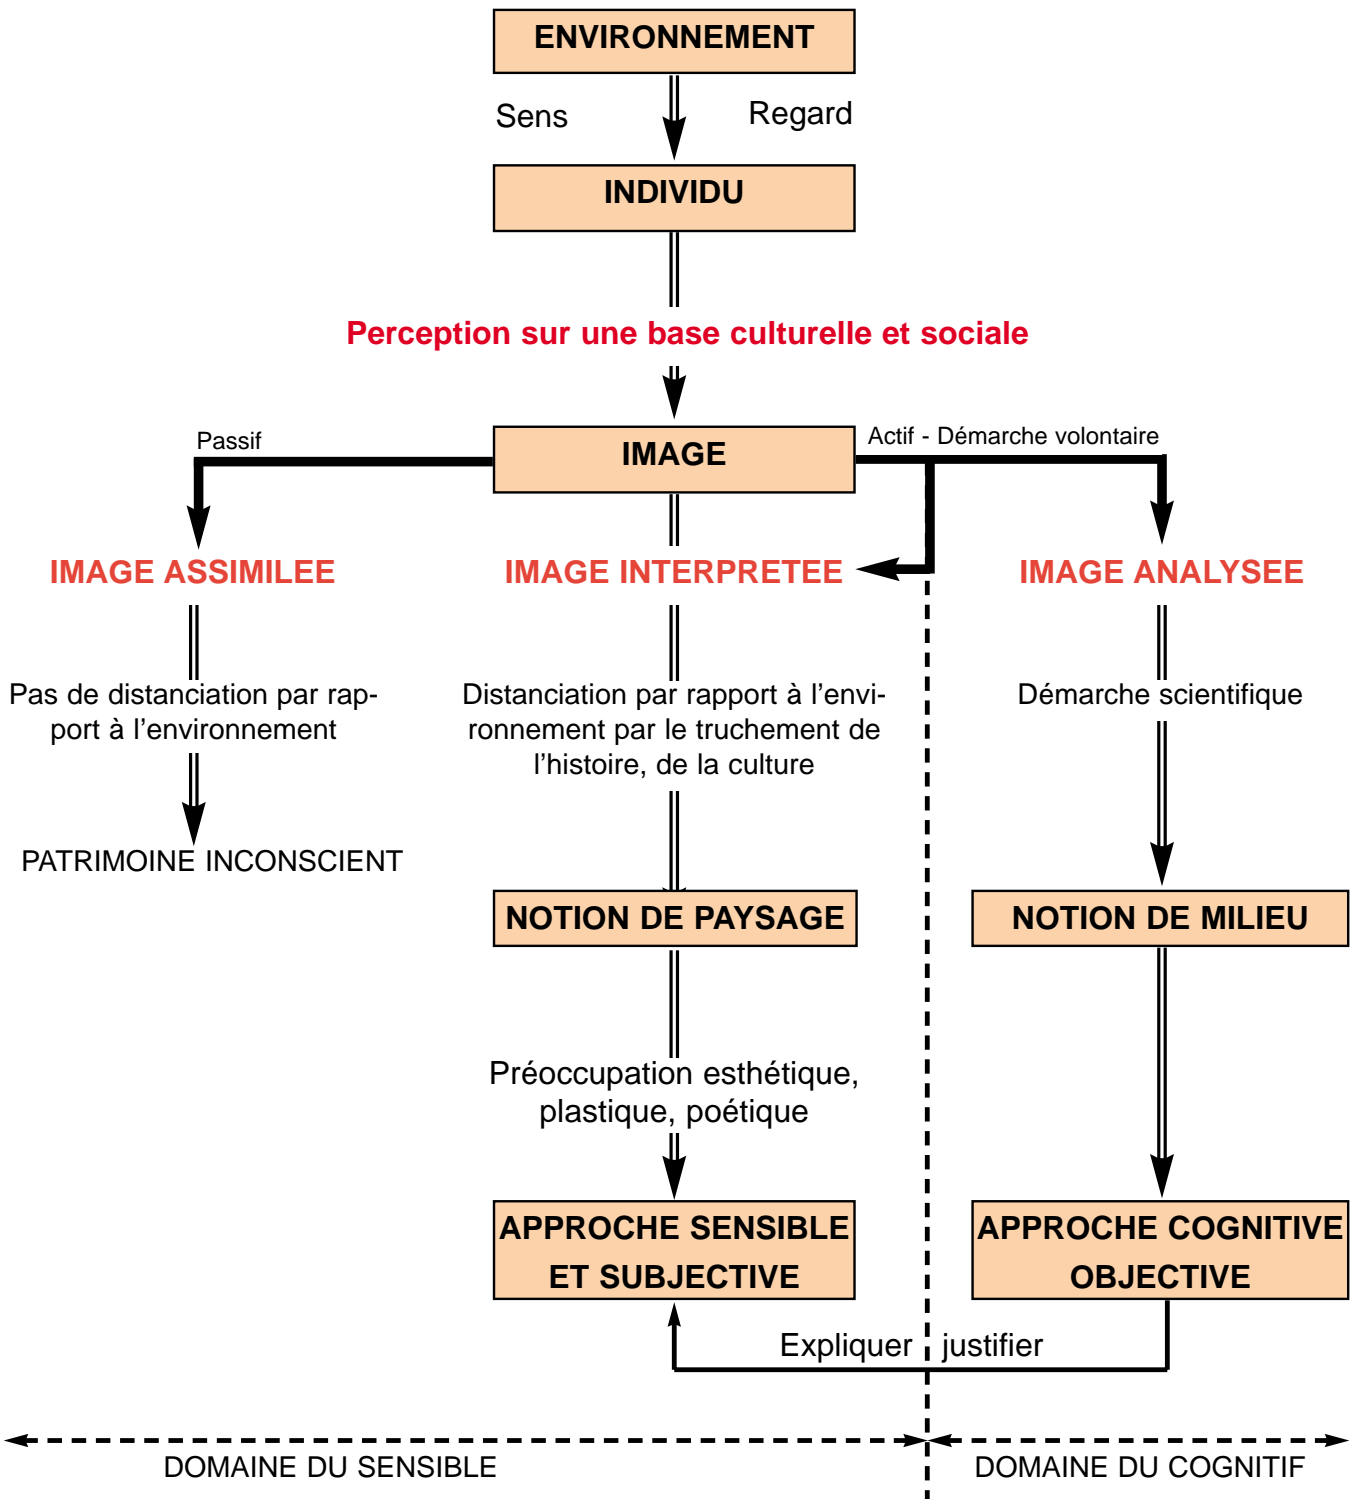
ENVIRONNEMENT

Sens

Regard

INDIVIDU

Perception sur une base culturelle et sociale

Passif

IMAGE

Actif - Démarche volontaire

IMAGE ASSIMILEE

IMAGE INTERPRETEE

IMAGE ANALYSEE

Pas de distanciation par rapport à l'environnement

Distanciation par rapport à l'environnement par le truchement de l'histoire, de la culture

Démarche scientifique

PATRIMOINE INCONSCIENT

NOTION DE PAYSAGE

NOTION DE MILIEU

Préoccupation esthétique, plastique, poétique

APPROCHE SENSIBLE ET SUBJECTIVE

APPROCHE COGNITIVE OBJECTIVE

Expliquer justifier

DOMAINE DU SENSIBLE

DOMAINE DU COGNITIF